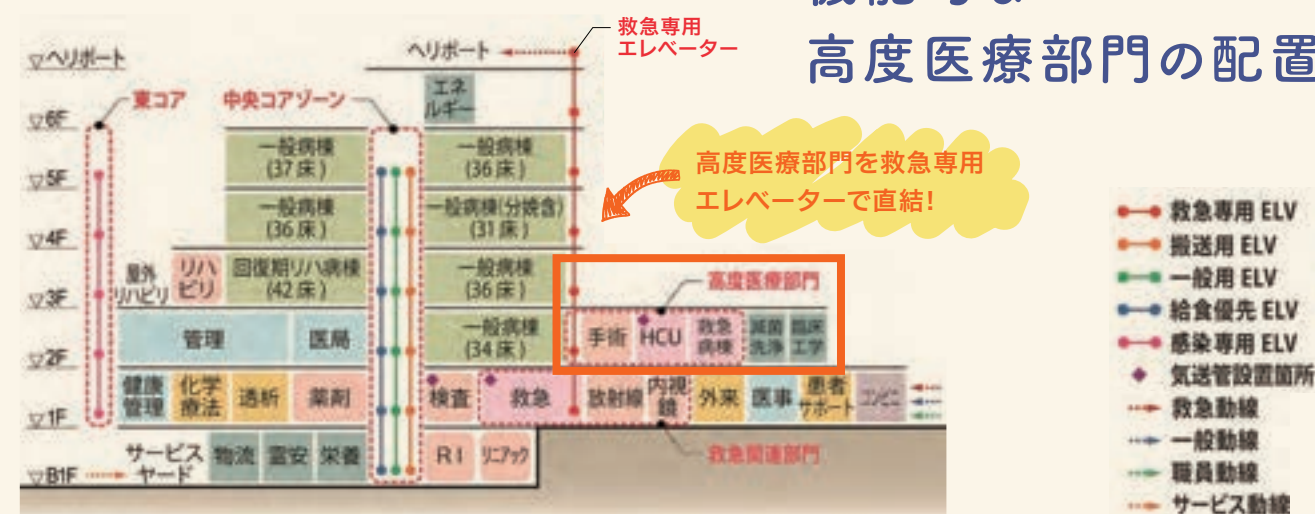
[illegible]
高度医療部門の配置

救急専用
エレベーター

ヘリポート

▽ヘリポート
▽6F
▽5F
▽4F
▽3F
▽2F
▽1F
▽B1F

東コア
中央コアゾーン

エネルギー

一般病棟
(37床)

一般病棟
(36床)

一般病棟
(36床)

一般病棟(分娩含)
(31床)

屋外リハビリ
リハビリ
回復期リハ病棟
(42床)

一般病棟
(36床)

管理
医局

一般病棟
(34床)

高度医療部門
手術
HCU
救急病棟
滅菌洗浄
臨床工学

健康管理
化学療法
透析
薬剤
検査
救急
放射線
内視鏡
外来
医事
患者サポート
コンビニ

サービスヤード
物流
霊安
栄養
RI
リニアック

救急関連部門

高度医療部門を救急専用
エレベーターで直結!

救急専用 ELV
搬送用 ELV
一般用 ELV
給食優先 ELV
感染専用 ELV
気送管設置箇所
救急動線
一般動線
職員動線
サービス動線